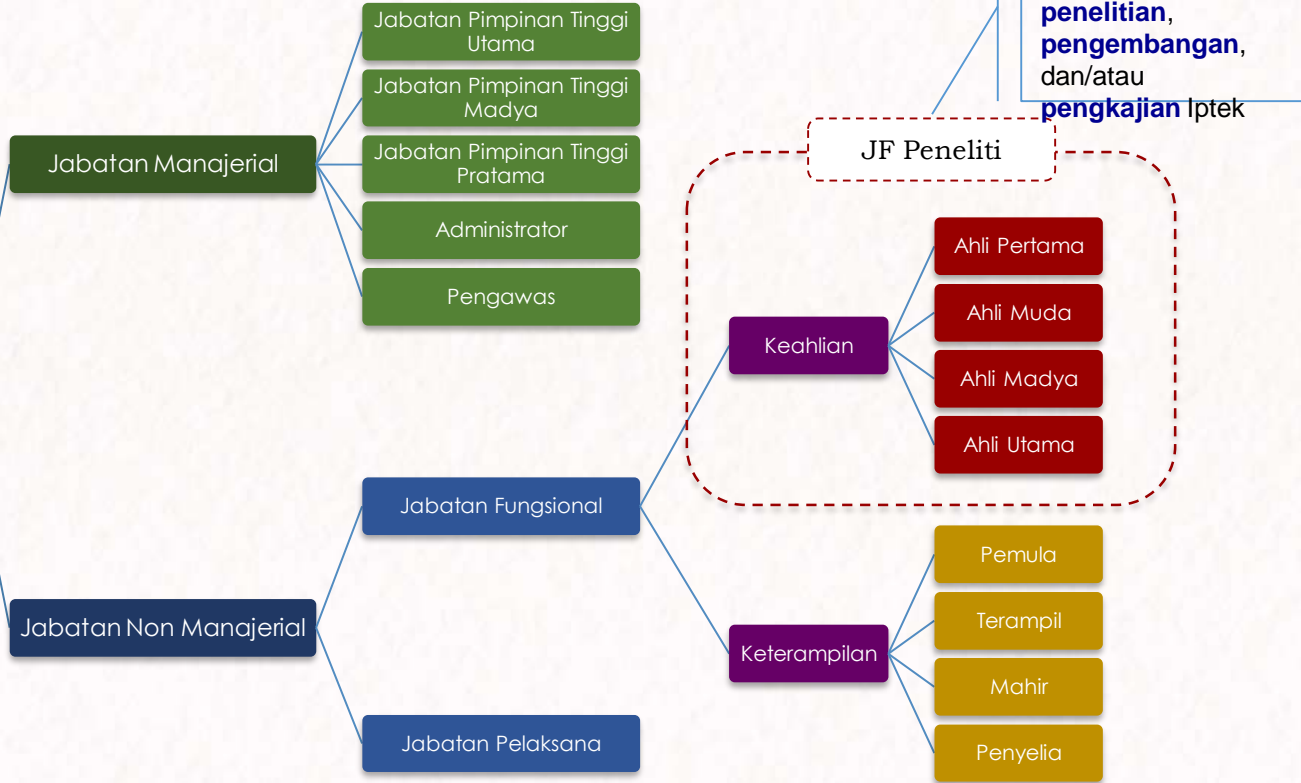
penelitian, pengembangan, dan/atau pengkajian Iptek

JF Peneliti

Jabatan Manajerial

Jabatan Pimpinan Tinggi Utama

Jabatan Pimpinan Tinggi Madya

Jabatan Pimpinan Tinggi Pratama

Administrator

Pengawas

Keahlian

Ahli Pertama

Ahli Muda

Ahli Madya

Ahli Utama

Jabatan Fungsional

Jabatan Non Manajerial

Keterampilan

Pemula

Terampil

Mahir

Penyelia

Jabatan Pelaksana